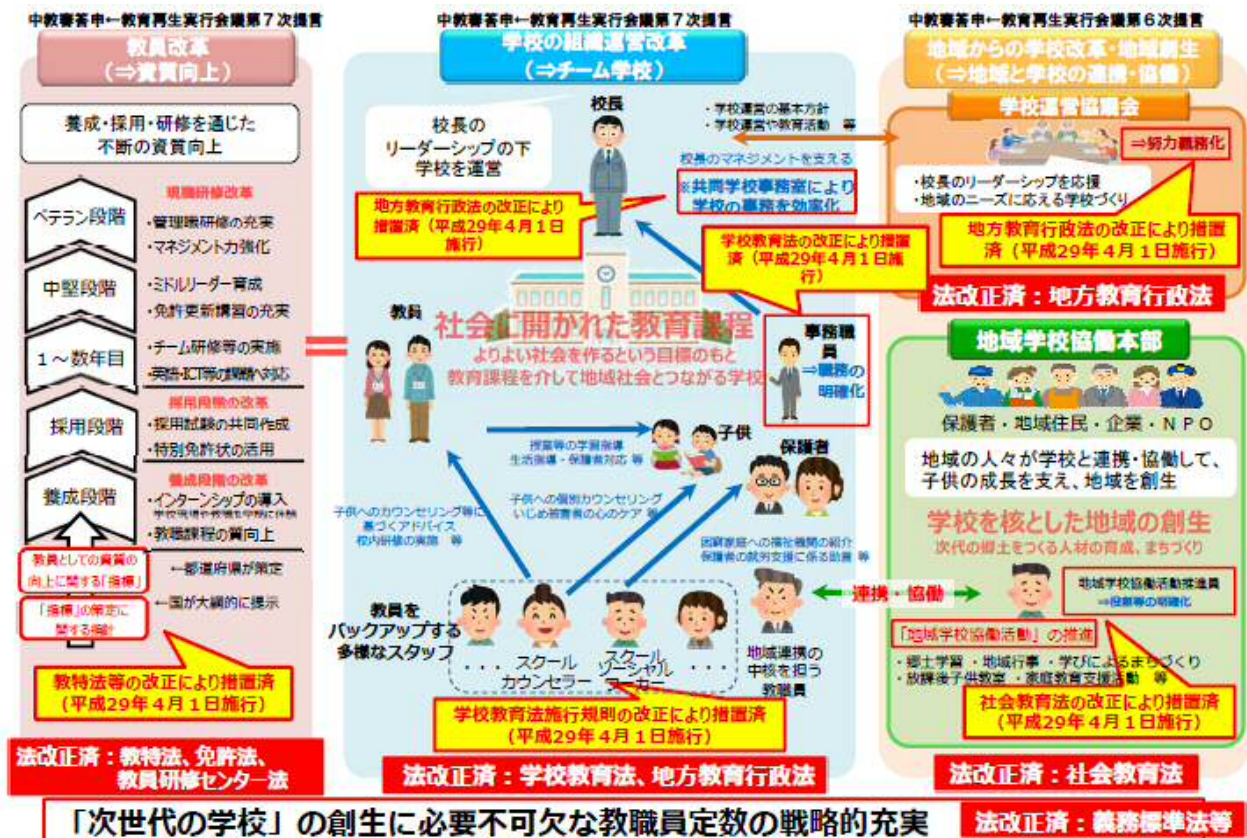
中教審答申←教育再生実行会議第７次提言

教員改革
（⇒資質向上）

養成・採用・研修を通じた不断の資質向上

現職研修改革

ベテラン段階
・管理職研修の充実
・マネジメント力強化

中堅段階
・ミドルリーダー育成
・免許更新講習の充実

１～数年目
・チーム研修等の実施
・英語・ICT等の課題へ対応

採用段階の改革

採用段階
・採用試験の共同作成
・特別免許状の活用

養成段階の改革

養成段階
・インターンシップの導入
・教職課程の質向上

教員としての資質の向上に関する「指標」
←都道府県が策定

「指標」の策定に関する指針
←国が大綱的に提示

教特法等の改正により措置済（平成29年４月１日施行）

法改正済：教特法、免許法、教員研修センター法

中教審答申←教育再生実行会議第７次提言

学校の組織運営改革
（⇒チーム学校）

校長のリーダーシップの下学校を運営

校長

・学校運営の基本方針
・学校運営や教育活動　等

校長のマネジメントを支える

※共同学校事務室により学校の事務を効率化

地方教育行政法の改正により措置済（平成29年４月１日施行）

学校教育法の改正により措置済（平成29年４月１日施行）

教員

社会に開かれた教育課程
よりよい社会を作るという目標のもと教育課程を介して地域社会とつながる学校

事務職員
⇒職務の明確化

授業等の学習指導
生活指導・保護者対応　等

子供

保護者

子供へのカウンセリング等に基づくアドバイス
校内研修の実施　等

子供への個別カウンセリング
いじめ被害者の心のケア　等

困難家庭への福祉機関の紹介
保護者の就労支援に係る助言　等

教員をバックアップする多様なスタッフ

・・・　スクールカウンセラー　スクールソーシャルワーカー　・・・

地域連携の中核を担う教職員

学校教育法施行規則の改正により措置済（平成29年４月１日施行）

法改正済：学校教育法、地方教育行政法

中教審答申←教育再生実行会議第６次提言

地域からの学校改革・地域創生
（⇒地域と学校の連携・協働）

学校運営協議会

⇒努力義務化

・校長のリーダーシップを応援
・地域のニーズに応える学校づくり

地方教育行政法の改正により措置済（平成29年４月１日施行）

法改正済：地方教育行政法

地域学校協働本部

保護者・地域住民・企業・ＮＰＯ

地域の人々が学校と連携・協働して、子供の成長を支え、地域を創生

学校を核とした地域の創生
次代の郷土をつくる人材の育成、まちづくり

連携・協働

地域学校協働活動推進員
⇒役割等の明確化

「地域学校協働活動」の推進

・郷土学習　・地域行事　・学びによるまちづくり
・放課後子供教室　・家庭教育支援活動　等

社会教育法の改正により措置済（平成29年４月１日施行）

法改正済：社会教育法

＝

「次世代の学校」の創生に必要不可欠な教職員定数の戦略的充実

法改正済：義務標準法等